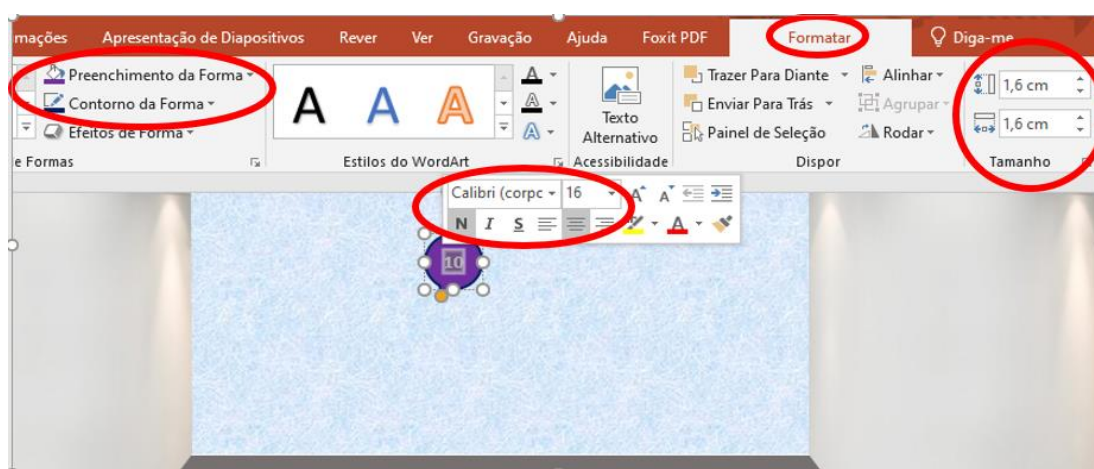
mações Apresentação de Diapositivos Rever Ver Gravação Ajuda Foxit PDF Formatar Diga-me

Preenchimento da Forma
Contorno da Forma
Efeitos de Forma
e Formas

A A A
Estilos do WordArt

Texto Alternativo
Acessibilidade

Trazer Para Diante
Enviar Para Trás
Painel de Seleção
Alinhar
Agrupar
Rodar
Dispor

1,6 cm
1,6 cm
Tamanho

Calibri (corpc 16 A A
N I S

10